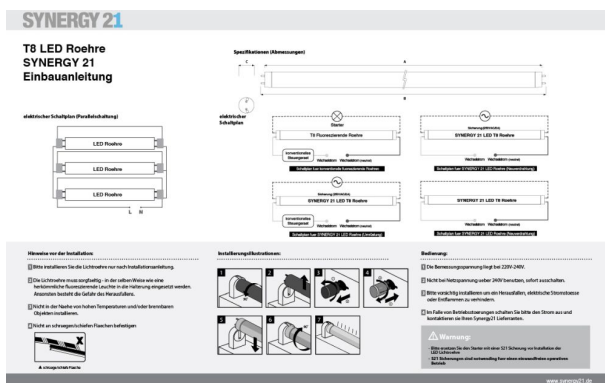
SYNERGY 21

T8 LED Roehre
SYNERGY 21
Einbauanleitung

Spezifikationen (Abmessungen)

C

A

B

D

elektrischer Schaltplan (Parallelschaltung)

LED Roehre

LED Roehre

LED Roehre

L N

elektrischer Schaltplan

Starter

T8 Fluoreszierende Roehre

konventionelles Steuergerät

Wechselstrom (neutral)

Schaltplan fuer konventionelle fluoreszierende Roehren

SYNERGY 21 LED T8 Roehre

Wechselstrom

Schaltplan fuer SYNERGY 21 LED Roehre (Umrüstung)

SYNERGY 21 LED T8 Roehre

Wechselstrom

Schaltplan fuer SYNERGY 21 LED Roehre (Neuinstallation)

SYNERGY 21 LED T8 Roehre

Schaltplan fuer SYNERGY 21 LED Roehre (Neuinstallation)

Hinweise vor der Installation:

1 Bitte installieren Sie die Lichtroehre nur nach Installationsanleitung.

2 Die Lichtroehre muss sorgfältig - in der selben Weise wie eine herkömmliche fluoreszierende Leuchte in die Halterung eingesetzt werden. Ansonsten besteht die Gefahr des Herausfallens.

3 Nicht in der Nähe von hohen Temperaturen und/oder brennbaren Objekten installieren.

4 Nicht an schrägen/schiefen Flächen befestigen

schräge/schiefe Flaeche

Installierungsillustrationen:

1 2 3 4 5 6 7

Bedienung:

1 Die Bemessungsspannung liegt bei 220V-240V.

2 Nicht bei Netzspannung ueber 240V benutzen, sofort ausschalten.

3 Bitte vorsichtig installieren um ein Herausfallen, elektrische Stromstoesse oder Entflammen zu verhindern.

4 Im Falle von Betriebsstoerungen schalten Sie bitte den Strom aus und kontaktieren Sie Ihren Synergy21 Lieferranten.

Warnung:

- Bitte ersetzen Sie den Starter mit einer S21 Sicherung vor Installation der LED Lichtroehre
S21 Sicherungen sind notwendig fuer einen einwandfreien operativen Betrieb

www.synergy21.de